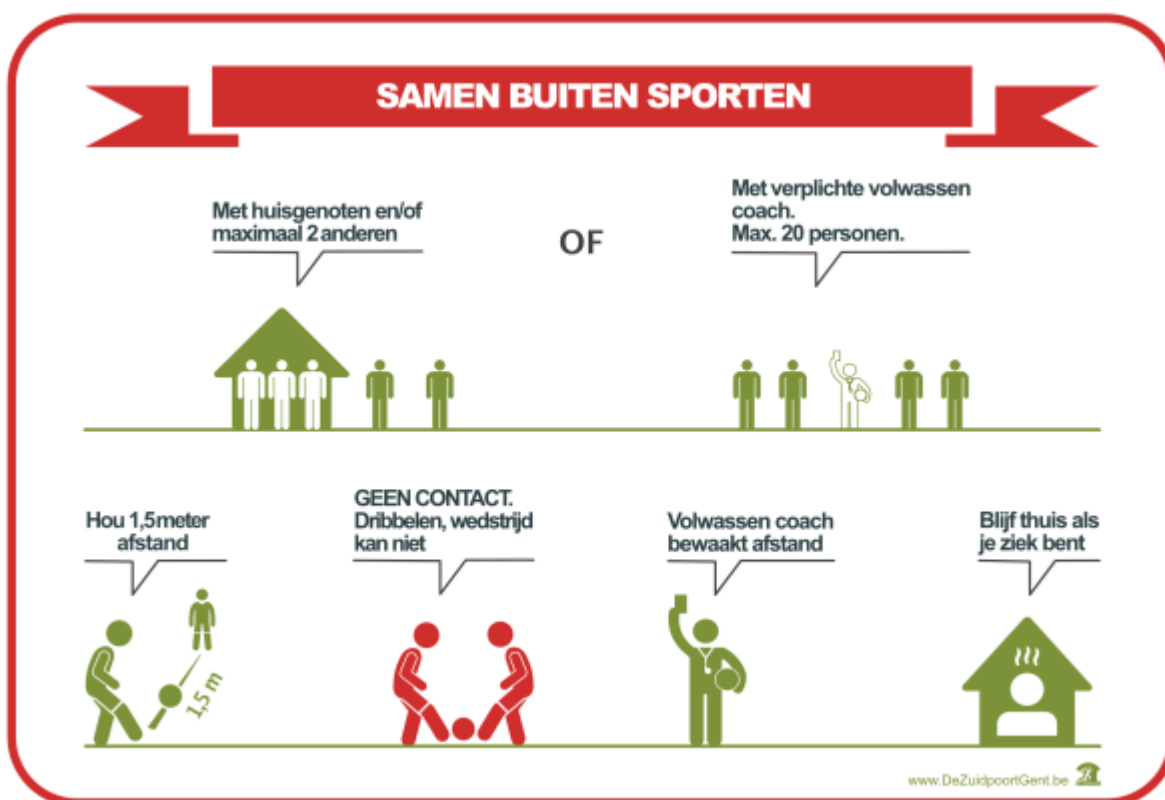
SAMEN BUITEN SPORTEN

Met huisgenoten en/of maximaal 2 anderen

OF

Met verplichte volwassen coach.
Max. 20 personen.

Hou 1,5meter afstand

1,5 m

GEEN CONTACT.
Dribbelen, wedstrijd kan niet

Volwassen coach bewaakt afstand

Blijf thuis als je ziek bent

www.DeZuidpoortGent.be